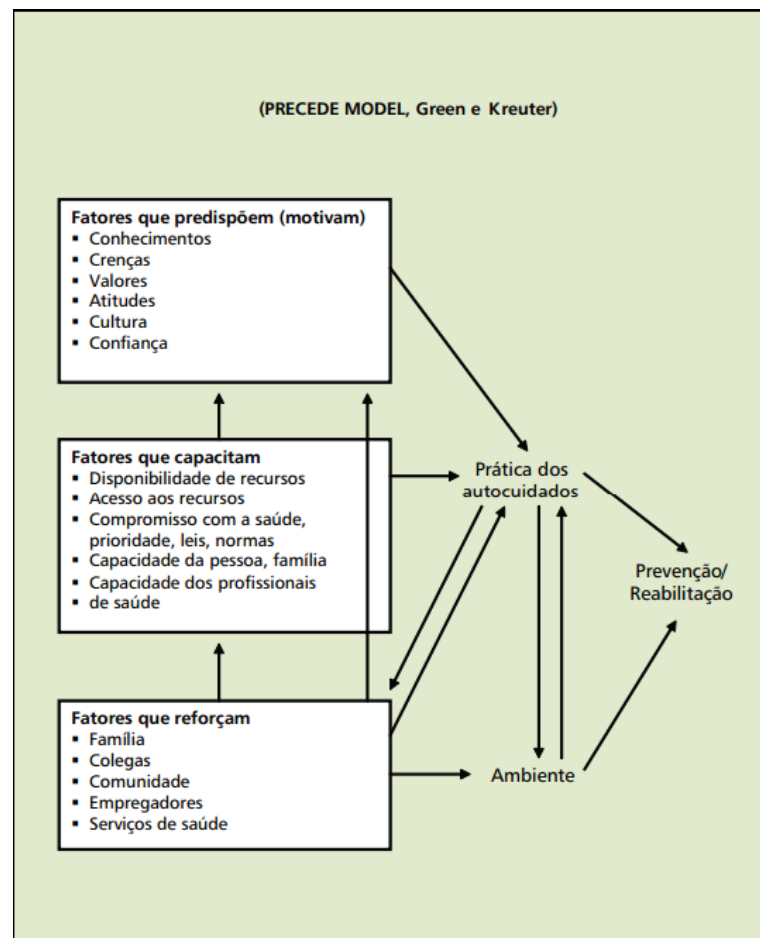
(PRECEDE MODEL, Green e Kreuter)

Fatores que predispõem (motivam)
- Conhecimentos
- Crenças
- Valores
- Atitudes
- Cultura
- Confiança

Fatores que capacitam
- Disponibilidade de recursos
- Acesso aos recursos
- Compromisso com a saúde, prioridade, leis, normas
- Capacidade da pessoa, família
- Capacidade dos profissionais
- de saúde

Fatores que reforçam
- Família
- Colegas
- Comunidade
- Empregadores
- Serviços de saúde

Prática dos autocuidados

Prevenção/ Reabilitação

Ambiente